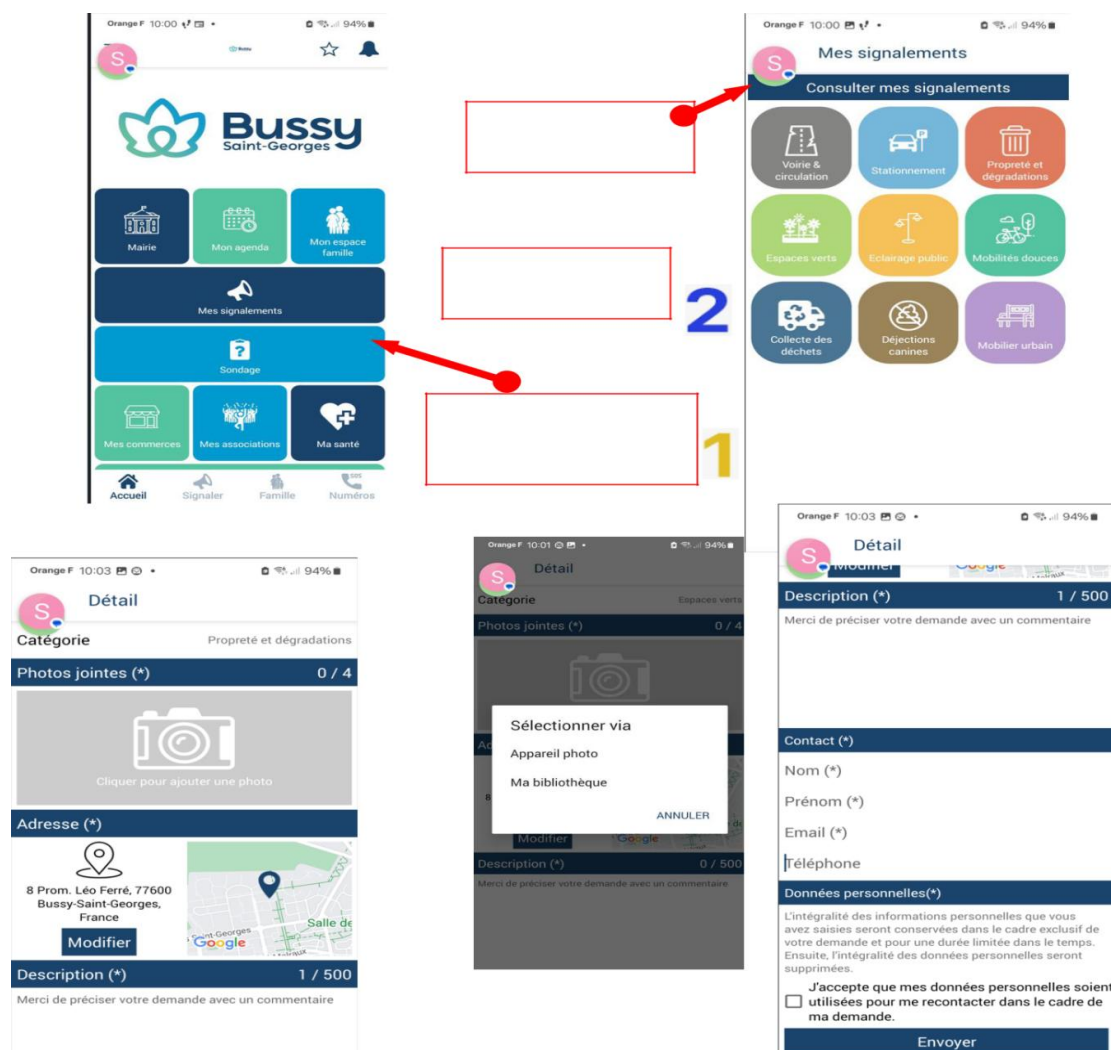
Orange F 10:00 94%

S

Bussy Saint-Georges

Mairie

Mon agenda

Mon espace famille

Mes signalements

Sondage

Mes commerces

Mes associations

Ma santé

Accueil Signaler Famille Numéros

2

1

Orange F 10:00 94%

Mes signalements

S

Consulter mes signalements

Voirie & circulation

Stationnement

Propreté et dégradations

Espaces verts

Eclairage public

Mobilités douces

Collecte des déchets

Déjections canines

Mobilier urbain

Orange F 10:03 94%

S Détail

Catégorie Propreté et dégradations

Photos jointes (*) 0 / 4

Cliquer pour ajouter une photo

Adresse (*)

8 Prom. Léo Ferré, 77600 Bussy-Saint-Georges, France

Modifier

Salle de

Google

Description (*) 1 / 500

Merci de préciser votre demande avec un commentaire

Orange F 10:01 94%

S Détail

Catégorie Espaces verts

Photos jointes (*) 0 / 4

Sélectionner via

Appareil photo

Ma bibliothèque

ANNULER

Modifier

Google

Description (*) 0 / 500

Merci de préciser votre demande avec un commentaire

Orange F 10:03 94%

S Détail

Modifier

Google

Description (*) 1 / 500

Merci de préciser votre demande avec un commentaire

Contact (*)

Nom (*)

Prénom (*)

Email (*)

Téléphone

Données personnelles(*)

L'intégralité des informations personnelles que vous avez saisies seront conservées dans le cadre exclusif de votre demande et pour une durée limitée dans le temps. Ensuite, l'intégralité des données personnelles seront supprimées.

J'accepte que mes données personnelles soient utilisées pour me recontacter dans le cadre de ma demande.

Envoyer